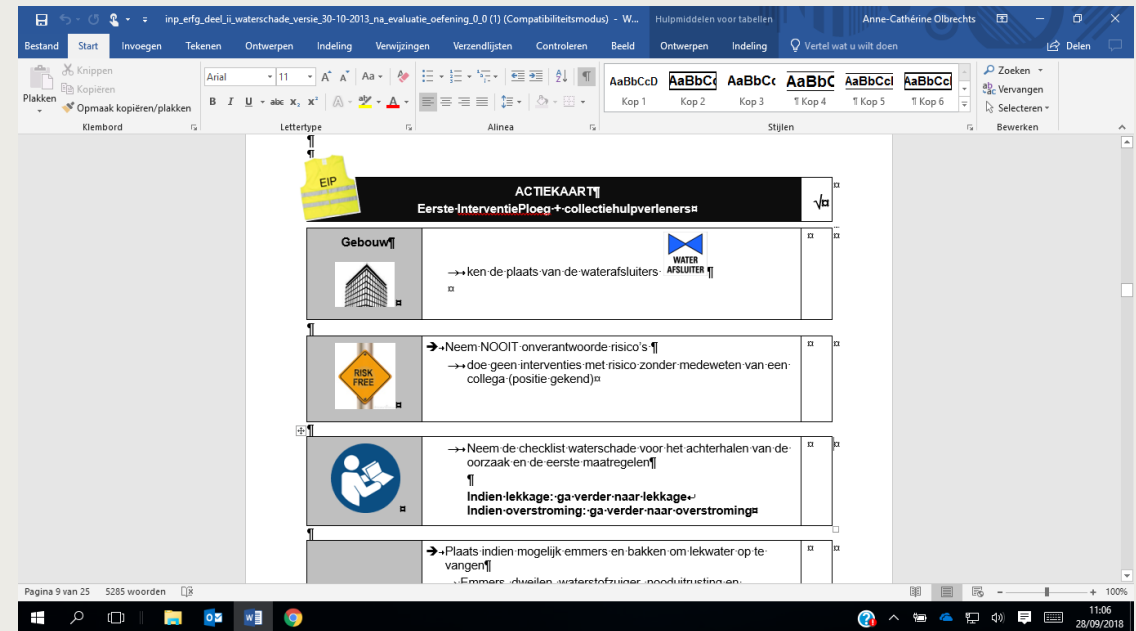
inp_erfg_deel_ii_waterschade_versie_30-10-2013_na_evaluatie_oefening_0_0 (1) (Compatibiliteitsmodus) - W... Hulpmiddelen voor tabellen Anne-Cathérine Olbrechts

Bestand Start Invoegen Tekenen Ontwerpen Indeling Verwijzingen Verzendlijsten Controleren Beeld Ontwerpen Indeling Vertel wat u wilt doen Delen

Knippen Kopiëren Plakken Opmaak kopiëren/plakken Klembord

Arial 11 Lettertype

Alinea

AaBbCcD Kop 1 AaBbCc Kop 2 AaBbCc Kop 3 AaBbC ¶ Kop 4 AaBbCcI ¶ Kop 5 AaBbCcI ¶ Kop 6 Stijlen

Zoeken Vervangen Selecteren Bewerken

EIP

ACTIEKAART
Eerste InterventiePloeg + collectiehulpverleners

√

Gebouw

WATER AFSLUITER

ken de plaats van de waterafsluiters

Neem NOOIT onverantwoorde risico's

RISK FREE

doe geen interventies met risico zonder medeweten van een collega (positie gekend)

Neem de checklist waterschade voor het achterhalen van de oorzaak en de eerste maatregelen

Indien lekkage: ga verder naar lekkage
Indien overstroming: ga verder naar overstroming

Plaats indien mogelijk emmers en bakken om lekwater op te vangen

Emmers, dweilen, waterstofzuiger, nooduitrusting en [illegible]

Pagina 9 van 25 5285 woorden 100%

11:06
28/09/2018